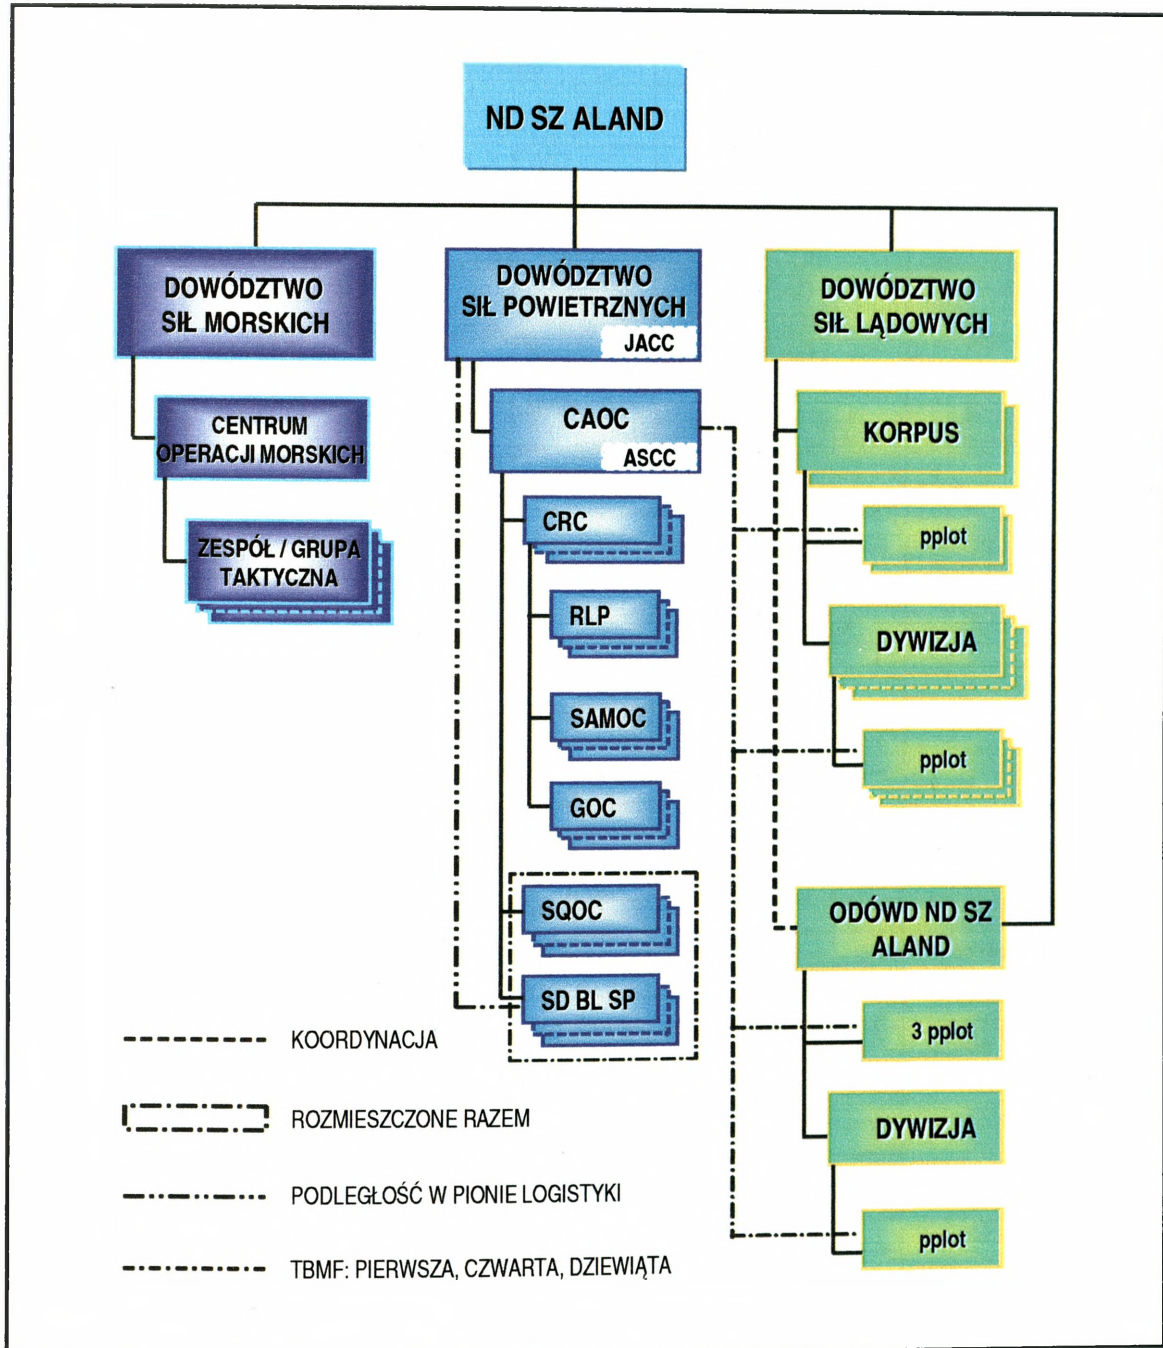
ND SZ ALAND

DOWÓDZTWO SIŁ MORSKICH

DOWÓDZTWO SIŁ POWIETRZNYCH
JACC

DOWÓDZTWO SIŁ LĄDOWYCH

CENTRUM OPERACJI MORSKICH

ZESPÓŁ / GRUPA TAKTYCZNA

CAOC
ASCC

CRC

RLP

SAMOC

GOC

SQOC

SD BL SP

KORPUS

pplot

DYWIZJA

pplot

ODÓWD ND SZ ALAND

3 pplot

DYWIZJA

pplot

KOORDYNACJA

ROZMIESZCZONE RAZEM

PODLEGŁOŚĆ W PIONIE LOGISTYKI

TBMF: PIERWSZA, CZWARTA, DZIEWIĄTA